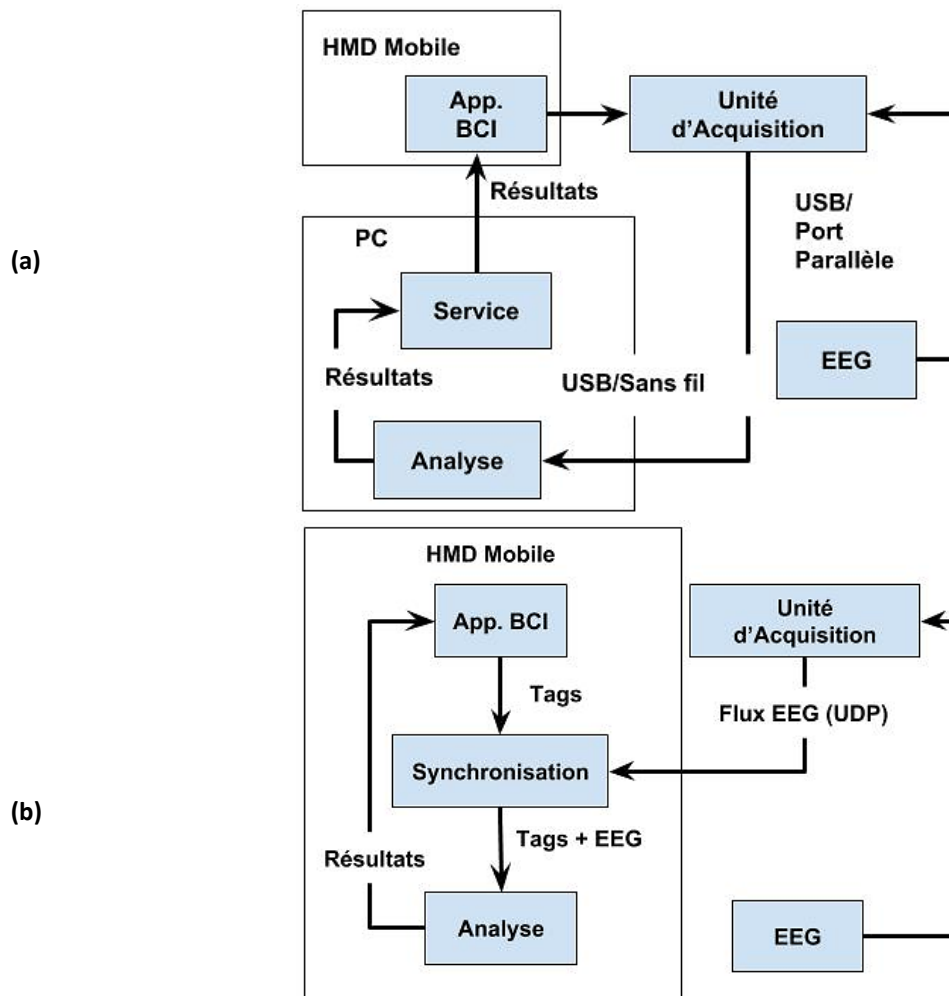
(a)

HMD Mobile

App. BCI

Unité d'Acquisition

Résultats

USB/ Port Parallèle

PC

Service

EEG

Résultats

USB/Sans fil

Analyse

(b)

HMD Mobile

App. BCI

Unité d'Acquisition

Tags

Flux EEG (UDP)

Synchronisation

Tags + EEG

Résultats

Analyse

EEG